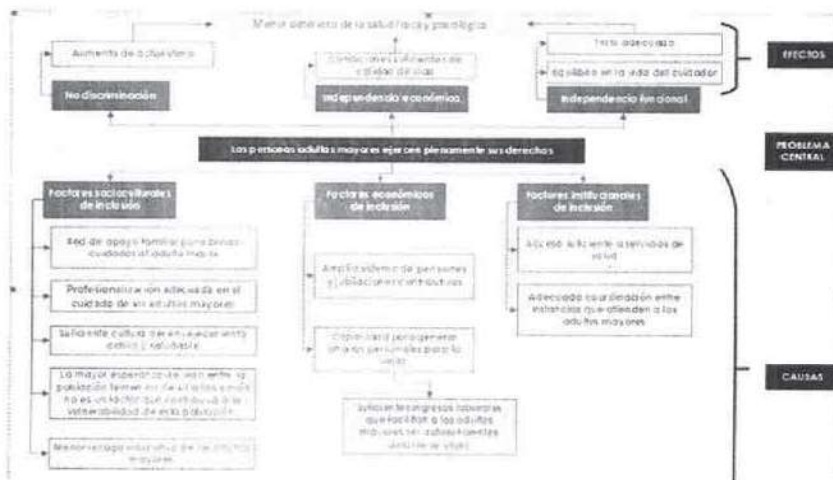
Mejor deterioro de la salud física y psicológica

Aumento de autoestima

Condiciones suficientes de calidad de vida

Trato adecuado

Equilibrio en la vida del cuidador

No discriminación

Independencia económica

Independencia funcional

EFECTOS

Las personas adultas mayores ejercen plenamente sus derechos

PROBLEMA CENTRAL

Factores socioculturales de inclusión

Factores económicos de inclusión

Factores institucionales de inclusión

Red de apoyo familiar para brindar cuidados al adulto mayor

Profesionalización adecuada en el cuidado de los adultos mayores

Suficiente cultura de envejecimiento activo y saludable

La mayor esperanza de vida entre la población femenina de adultos mayores no es un factor que contribuya a la vulnerabilidad de esta población

Menor rezago educativo de los adultos mayores

Amplia cobertura de pensiones y jubilaciones contributivas

Capacidad para generar ahorros personales para la vejez

Suficientes ingresos laborales que faciliten a los adultos mayores ser autosuficientes durante la vejez

Acceso suficiente a servicios de salud

Adecuada coordinación entre instancias que atienden a los adultos mayores

CAUSAS